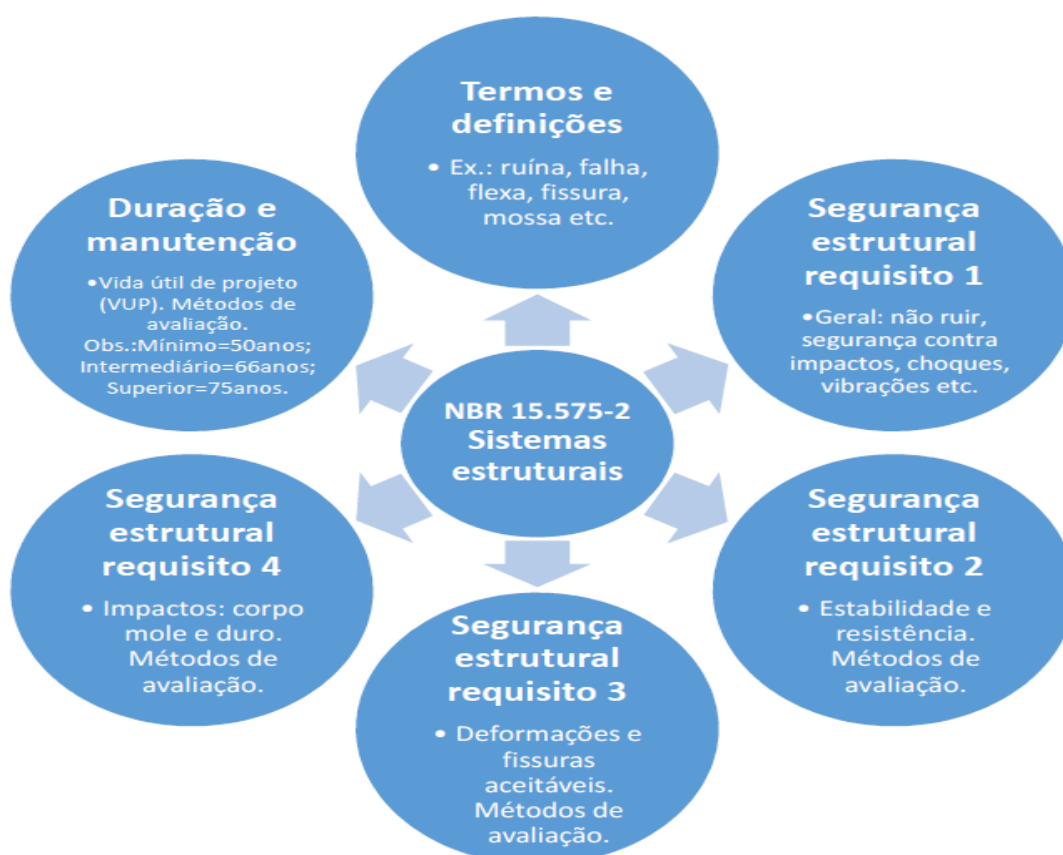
NBR 15.575-2
Sistemas estruturais

Termos e definições
• Ex.: ruína, falha, flexa, fissura, mossa etc.

Segurança estrutural requisito 1
•Geral: não ruir, segurança contra impactos, choques, vibrações etc.

Segurança estrutural requisito 2
• Estabilidade e resistência. Métodos de avaliação.

Segurança estrutural requisito 3
• Deformações e fissuras aceitáveis. Métodos de avaliação.

Segurança estrutural requisito 4
• Impactos: corpo mole e duro. Métodos de avaliação.

Duração e manutenção
•Vida útil de projeto (VUP). Métodos de avaliação. Obs.:Mínimo=50anos; Intermediário=66anos; Superior=75anos.